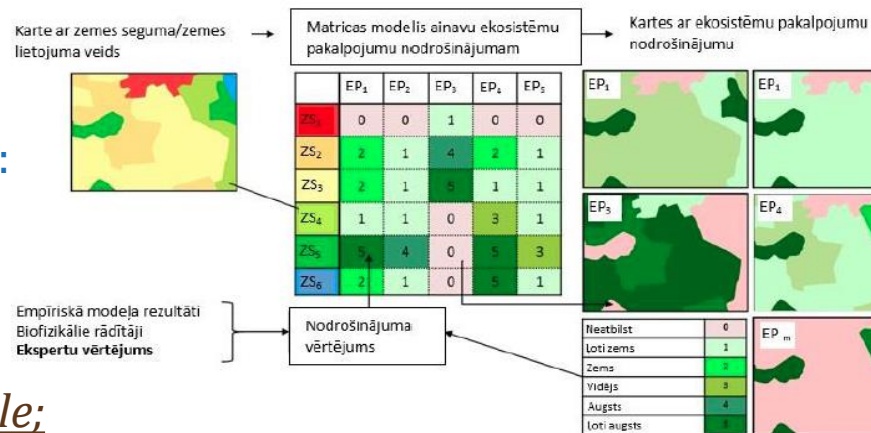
Karte ar zemes seguma/zemes lietojuma veids

Matricas modelis ainavu ekosistēmu pakalpojumu nodrošinājumam

Kartes ar ekosistēmu pakalpojumu nodrošinājumu

|  | $EP_1$ | $EP_2$ | $EP_3$ | $EP_4$ | $EP_5$ |
|---|---|---|---|---|---|
| $ZS_1$ | 0 | 0 | 1 | 0 | 0 |
| $ZS_2$ | 2 | 1 | 4 | 2 | 1 |
| $ZS_3$ | 2 | 1 | 5 | 1 | 1 |
| $ZS_4$ | 1 | 1 | 0 | 3 | 1 |
| $ZS_5$ | 5 | 4 | 0 | 5 | 3 |
| $ZS_6$ | 2 | 1 | 0 | 5 | 1 |

$EP_1$

$EP_1$

$EP_3$

$EP_4$

$EP_m$

Empīriskā modeļa rezultāti
Biofizikālie rādītāji
Ekspertu vērtējums

Nodrošinājuma vērtējums

| | |
|---|---|
| Neatbilst | 0 |
| Ļoti zems | 1 |
| Zems | 2 |
| Vidējs | 3 |
| Augsts | 4 |
| Ļoti augsts | 5 |

:

le;